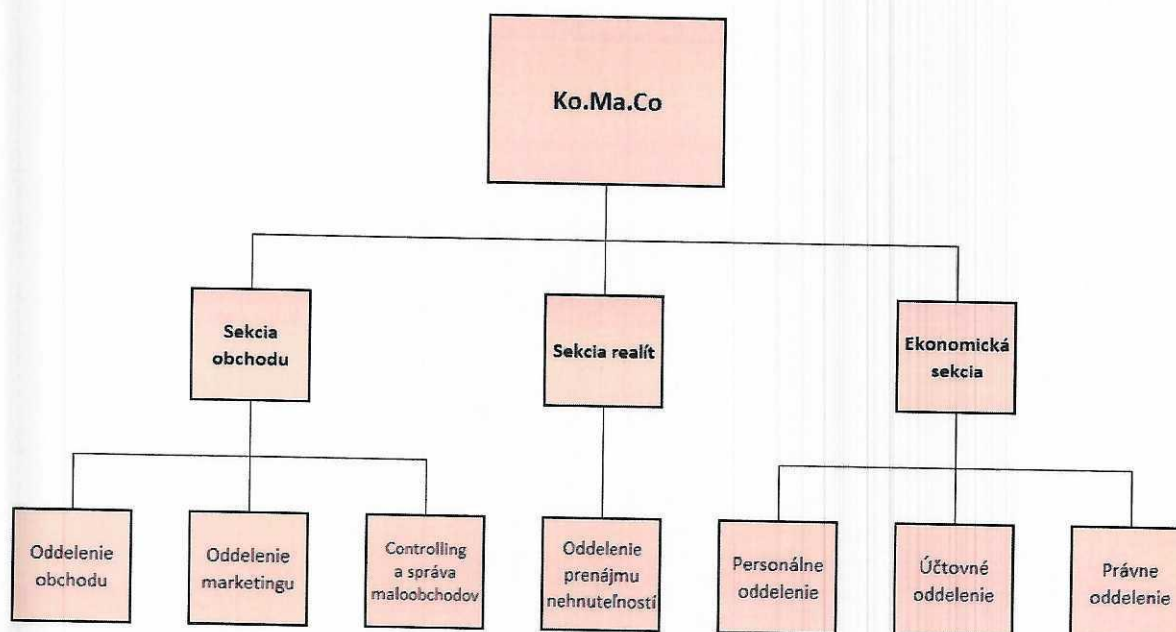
Ko.Ma.Co

Sekcia obchodu

Sekcia realít

Ekonomická sekcia

Oddelenie obchodu

Oddelenie marketingu

Controlling a správa maloobchodov

Oddelenie prenájmu nehnuteľností

Personálne oddelenie

Účtovné oddelenie

Právne oddelenie